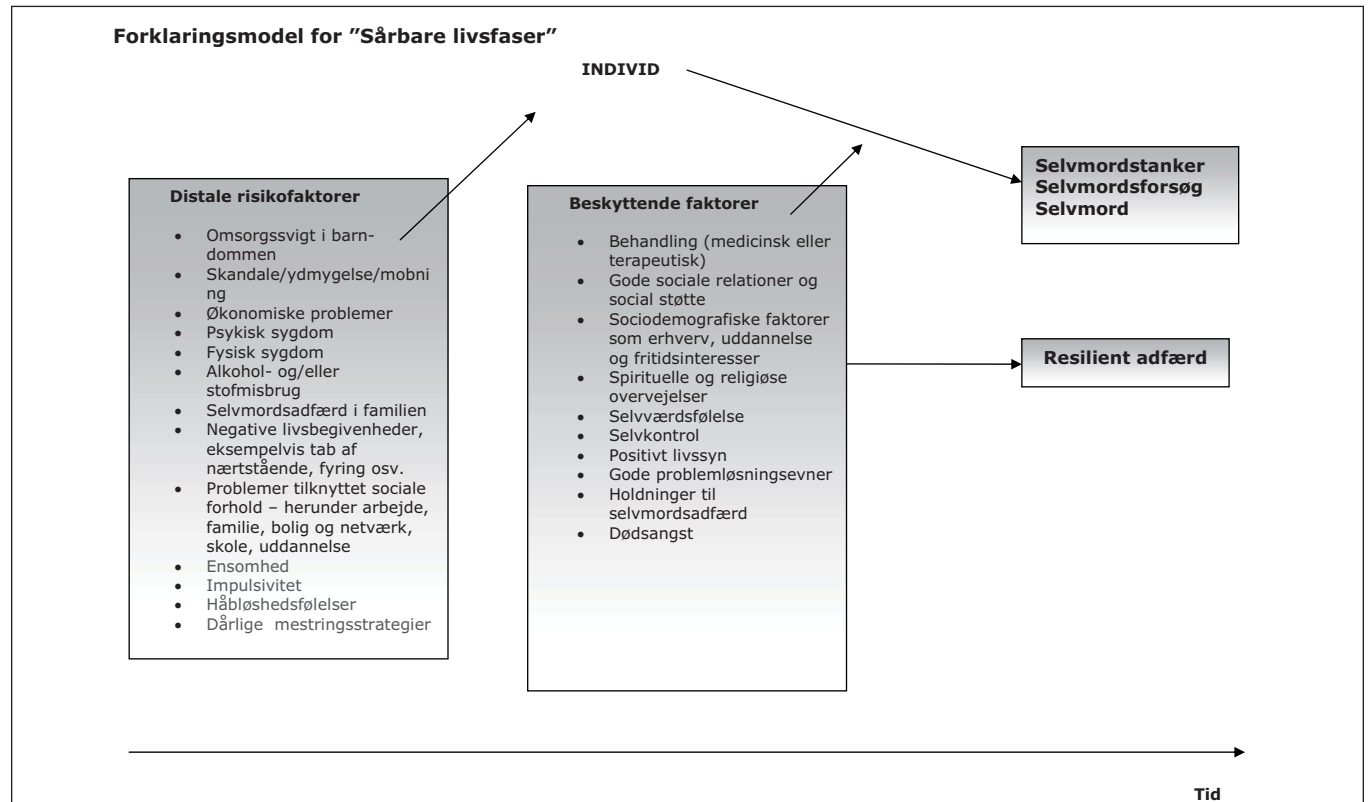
Forklaringsmodel for "Sårbare livsfaser"

INDIVID

Distale risikofaktorer

- Omsorgssvigt i barndommen
- Skandale/ydmygelse/mobning
- Økonomiske problemer
- Psykisk sygdom
- Fysisk sygdom
- Alkohol- og/eller stofmisbrug
- Selvmordsadfærd i familien
- Negative livsbegivenheder, eksempelvis tab af nærtstående, fyring osv.
- Problemer tilknyttet sociale forhold – herunder arbejde, familie, bolig og netværk, skole, uddannelse
- Ensomhed
- Impulsivitet
- Håbløshedsfølelser
- Dårlige mestringsstrategier

Beskyttende faktorer

- Behandling (medicinsk eller terapeutisk)
- Gode sociale relationer og social støtte
- Sociodemografiske faktorer som erhverv, uddannelse og fritidsinteresser
- Spirituelle og religiøse overvejelser
- Selvværdsfølelse
- Selvkontrol
- Positivt livssyn
- Gode problemløsningsevner
- Holdninger til selvmordsadfærd
- Dødsangst

Selvmordstanker
Selvmordsforsøg
Selvmord

Resilient adfærd

Tid